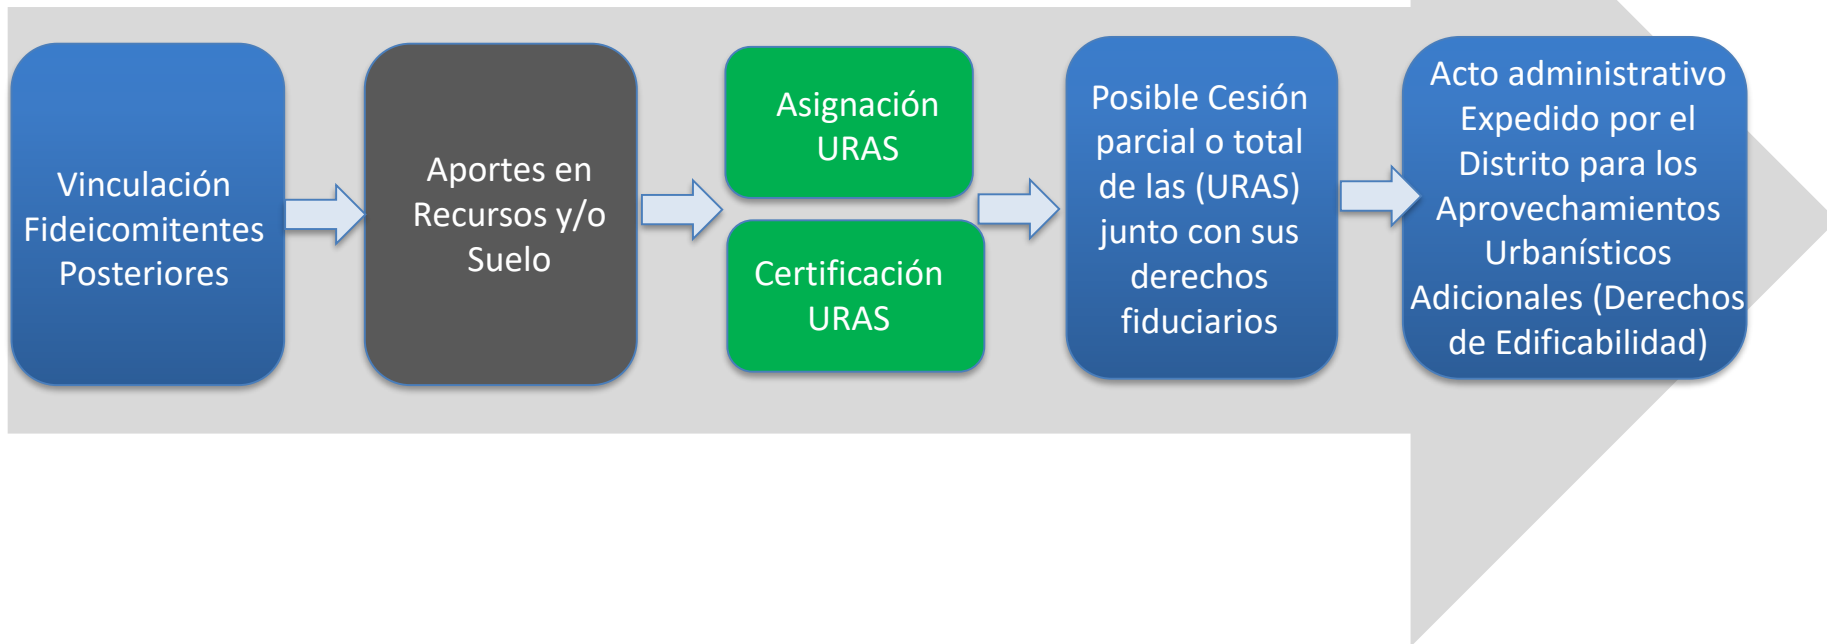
Vinculación Fideicomitentes Posteriores

Aportes en Recursos y/o Suelo

Asignación URAS

Certificación URAS

Posible Cesión parcial o total de las (URAS) junto con sus derechos fiduciarios

Acto administrativo Expedido por el Distrito para los Aprovechamientos Urbanísticos Adicionales (Derechos de Edificabilidad)